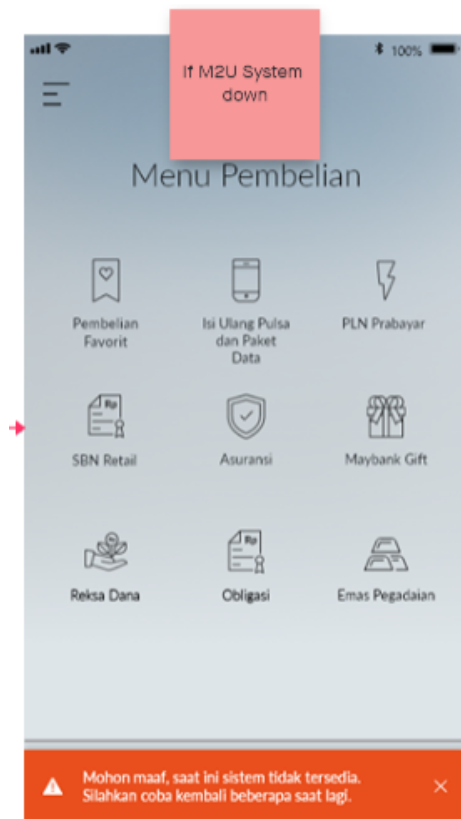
100%

If M2U System down

Menu Pembelian

Pembelian Favorit

Isi Ulang Pulsa dan Paket Data

PLN Prabayar

Rp

SBN Retail

Asuransi

Maybank Gift

Reksa Dana

Rp

Obligasi

Emas Pegadaian

Mohon maaf, saat ini sistem tidak tersedia. Silahkan coba kembali beberapa saat lagi.